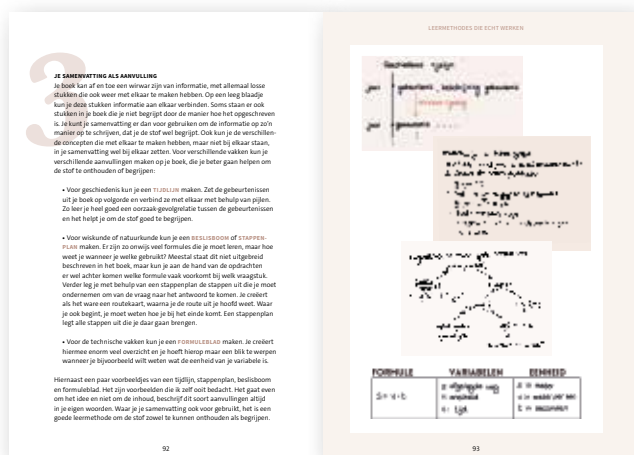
3

JE SAMENVATTING ALS AANVULLING

Je boek kan af en toe een wirwar zijn van informatie, met allemaal losse stukken die ook weer met elkaar te maken hebben. Op een leeg blaadje kun je deze stukken informatie aan elkaar verbinden. Soms staan er ook stukken in je boek die je niet begrijpt door de manier hoe het opgeschreven is. Je kunt je samenvatting er dan voor gebruiken om de informatie op zo'n manier op te schrijven, dat je de stof wel begrijpt. Ook kun je de verschillende concepten die met elkaar te maken hebben, maar niet bij elkaar staan, in je samenvatting wel bij elkaar zetten. Voor verschillende vakken kun je verschillende aanvullingen maken op je boek, die je beter gaan helpen om de stof te onthouden of begrijpen:

• Voor geschiedenis kun je een TIJDLIJN maken. Zet de gebeurtenissen uit je boek op volgorde en verbind ze met elkaar met behulp van pijlen. Zo leer je heel goed een oorzaak-gevolgrelatie tussen de gebeurtenissen en het helpt je om de stof goed te begrijpen.

• Voor wiskunde of natuurkunde kun je een BESLISBOOM OF STAPPENPLAN maken. Er zijn zo onwijs veel formules die je moet leren, maar hoe weet je wanneer je welke gebruikt? Meestal staat dit niet uitgebreid beschreven in het boek, maar kun je aan de hand van de opdrachten er wel achter komen welke formule vaak voorkomt bij welk vraagstuk. Verder leg je met behulp van een stappenplan de stappen uit die je moet ondernemen om van de vraag naar het antwoord te komen. Je creëert als het ware een routekaart, waarna je de route uit je hoofd weet. Waar je ook begint, je moet weten hoe je bij het einde komt. Een stappenplan legt alle stappen uit die je daar gaan brengen.

• Voor de technische vakken kun je een FORMULEBLAD maken. Je creëert hiermee enorm veel overzicht en je hoeft hierop maar een blik te werpen wanneer je bijvoorbeeld wilt weten wat de eenheid van je variabele is.

Hiernaast een paar voorbeeldjes van een tijdlijn, stappenplan, beslisboom en formuleblad. Het zijn voorbeelden die ik zelf ooit bedacht. Het gaat even om het idee en niet om de inhoud, beschrijf dit soort aanvullingen altijd in je eigen woorden. Waar je je samenvatting ook voor gebruikt, het is een goede leermethode om de stof zowel te kunnen onthouden als begrijpen.

92

LEERMETHODES DIE ECHT WERKEN

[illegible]

| FORMULE | VARIABELEN | EENHEID |
|---|---|---|
| $S = v \cdot t$ | S: afgelegde weg<br>v: snelheid<br>t: tijd | S: meter<br>v: meter per sec<br>t: seconden |

93